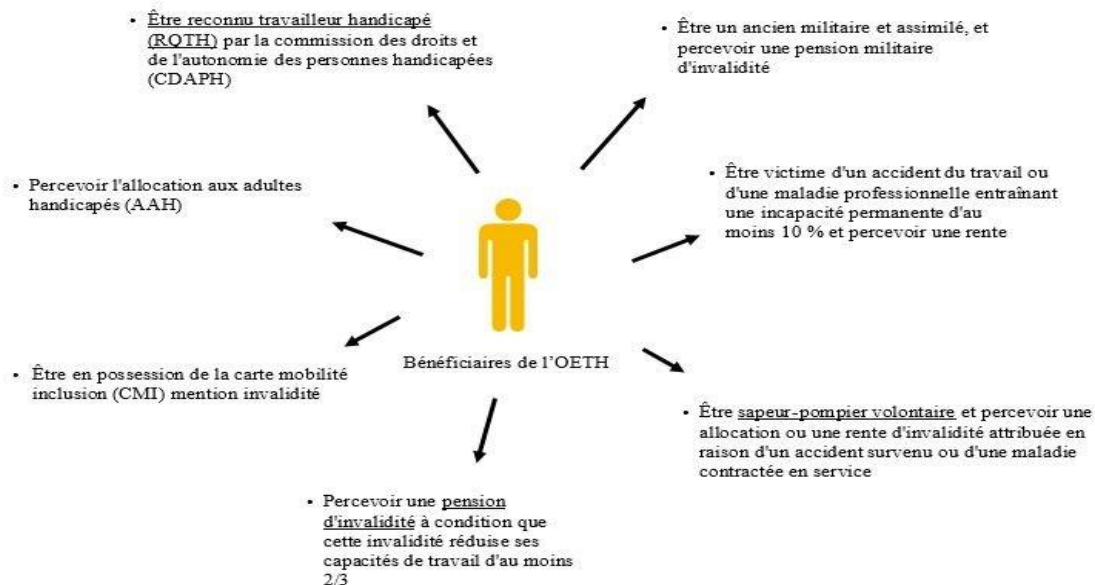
• Être reconnu travailleur handicapé (RQTH) par la commission des droits et de l'autonomie des personnes handicapées (CDAPH)

• Être un ancien militaire et assimilé, et percevoir une pension militaire d'invalidité

• Percevoir l'allocation aux adultes handicapés (AAH)

• Être victime d'un accident du travail ou d'une maladie professionnelle entraînant une incapacité permanente d'au moins 10 % et percevoir une rente

Bénéficiaires de l'OETH

• Être en possession de la carte mobilité inclusion (CMI) mention invalidité

• Être sapeur-pompier volontaire et percevoir une allocation ou une rente d'invalidité attribuée en raison d'un accident survenu ou d'une maladie contractée en service

• Percevoir une pension d'invalidité à condition que cette invalidité réduise ses capacités de travail d'au moins 2/3